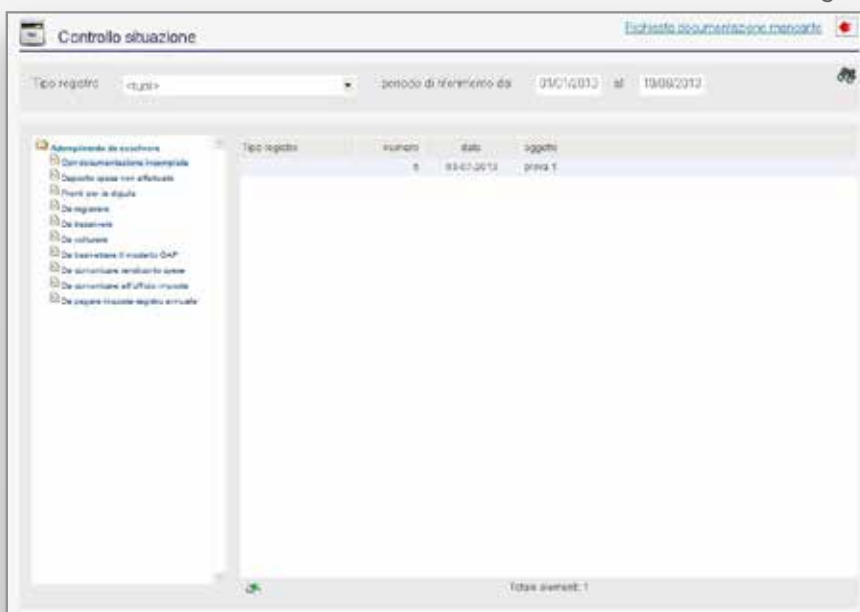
Controllo situazione

Richiesta documentazione mancante

Tipo registro <tutti> periodo di riferimento dal 01/01/2013 al 10/09/2013

Adempimenti da evadere
Con documentazione incompleta
Deposito spese non effettuato
Pronti per la stipula
Da registrare
Da trascrivere
Da volturare
Da trasmettere il modello GAP
Da comunicare rendiconto spese
Da comunicare all'ufficio imposte
Da pagare imposta registro annuale

| Tipo registro | numero | data | oggetto |
|---|---|---|---|
| | 5 | 03-07-2013 | prova 1 |

Totale elementi: 1